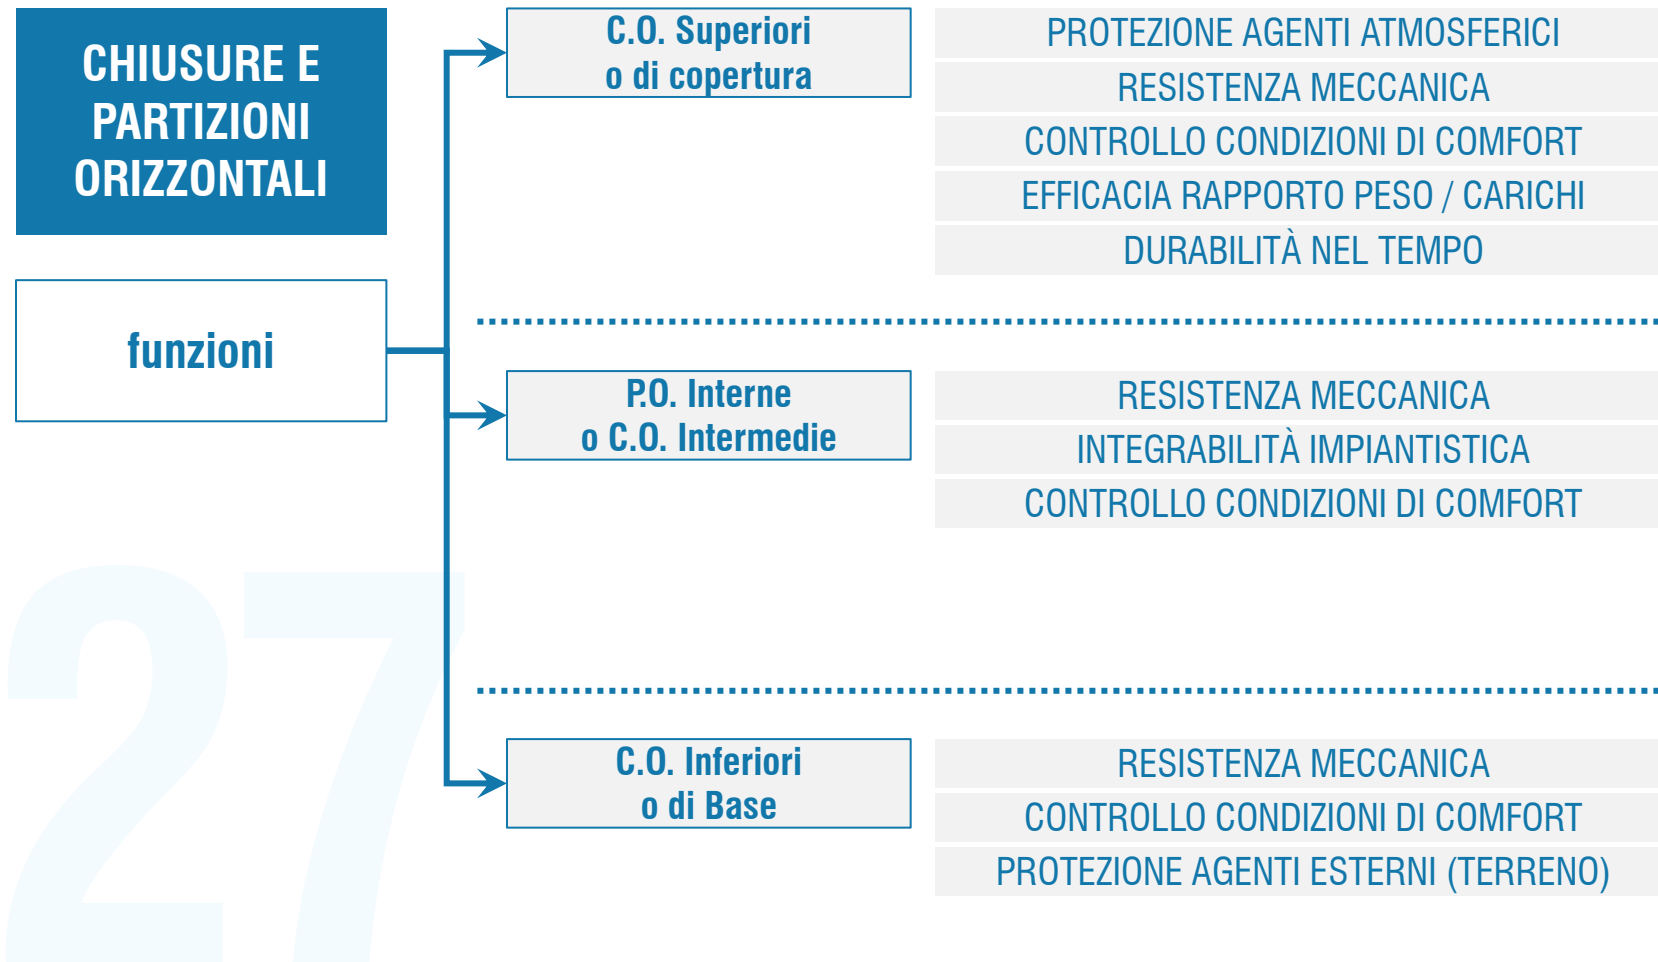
CHIUSURE E PARTIZIONI ORIZZONTALI

funzioni

C.O. Superiori o di copertura

PROTEZIONE AGENTI ATMOSFERICI
RESISTENZA MECCANICA
CONTROLLO CONDIZIONI DI COMFORT
EFFICACIA RAPPORTO PESO / CARICHI
DURABILITÀ NEL TEMPO

P.O. Interne o C.O. Intermedie

RESISTENZA MECCANICA
INTEGRABILITÀ IMPIANTISTICA
CONTROLLO CONDIZIONI DI COMFORT

C.O. Inferiori o di Base

RESISTENZA MECCANICA
CONTROLLO CONDIZIONI DI COMFORT
PROTEZIONE AGENTI ESTERNI (TERRENO)

27